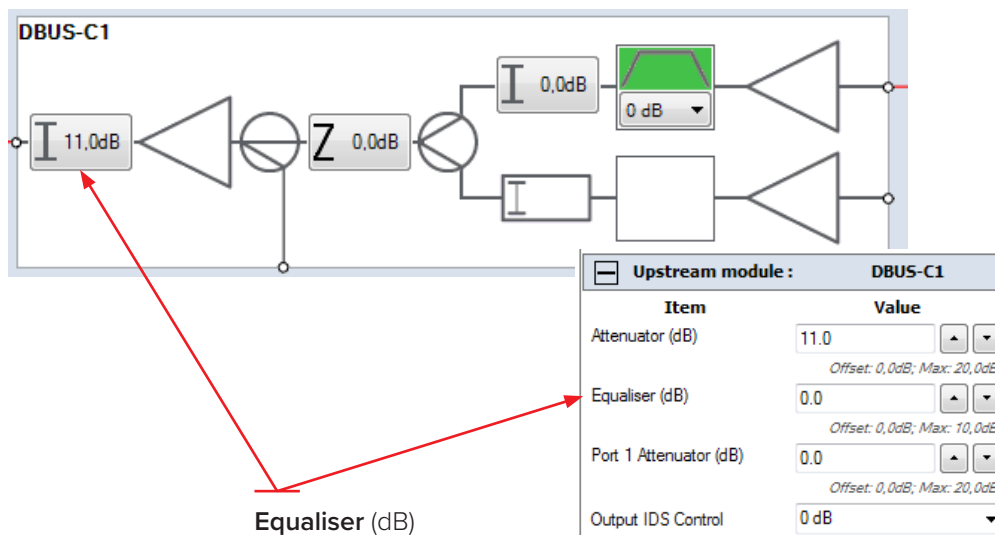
DBUS-C1

11,0dB

0,0dB

0,0dB

0 dB

Upstream module : DBUS-C1

| Item | Value |
|---|---|
| Attenuator (dB) | 11.0 |
| | Offset: 0,0dB; Max: 20,0dE |
| Equaliser (dB) | 0.0 |
| | Offset: 0,0dB; Max: 10,0dE |
| Port 1 Attenuator (dB) | 0.0 |
| | Offset: 0,0dB; Max: 20,0dE |
| Output IDS Control | 0 dB |

Equaliser (dB)